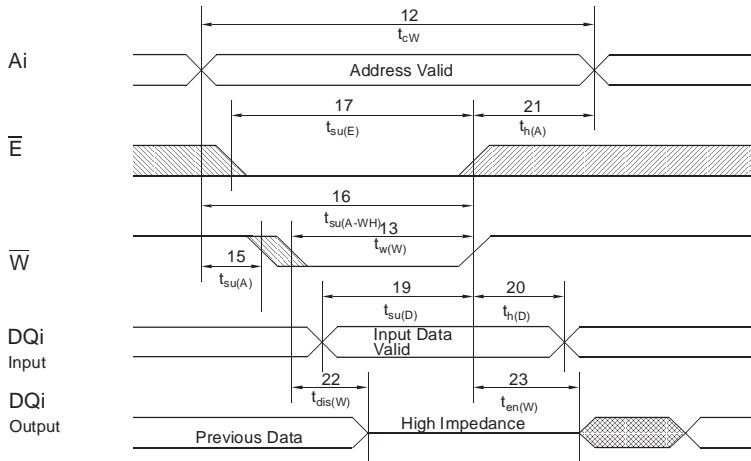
12
$t_{cW}$

Ai

Address Valid

17
$t_{su(E)}$

21
$t_{h(A)}$

$\overline{E}$

16
$t_{su(A-WH)}$

13
$t_{w(W)}$

$\overline{W}$

15
$t_{su(A)}$

19
$t_{su(D)}$

20
$t_{h(D)}$

DQi
Input

Input Data
Valid

22
$t_{dis(W)}$

23
$t_{en(W)}$

DQi
Output

Previous Data

High Impedance